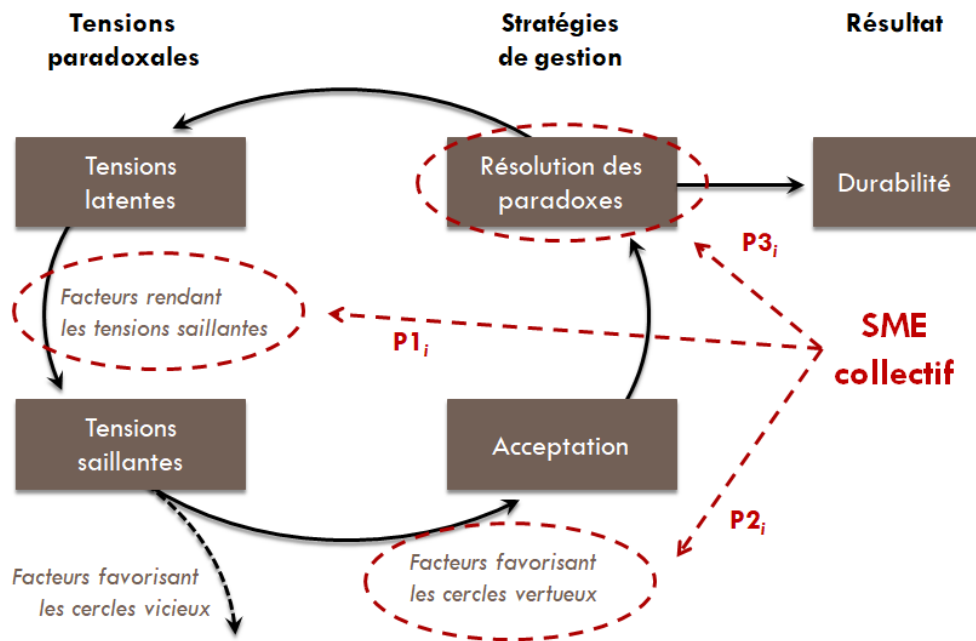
Tensions paradoxales

Stratégies de gestion

Résultat

Tensions latentes

Résolution des paradoxes

Durabilité

$P3_i$

Facteurs rendant les tensions saillantes

$P1_i$

SME collectif

Tensions saillantes

Acceptation

$P2_i$

Facteurs favorisant les cercles vicieux

Facteurs favorisant les cercles vertueux